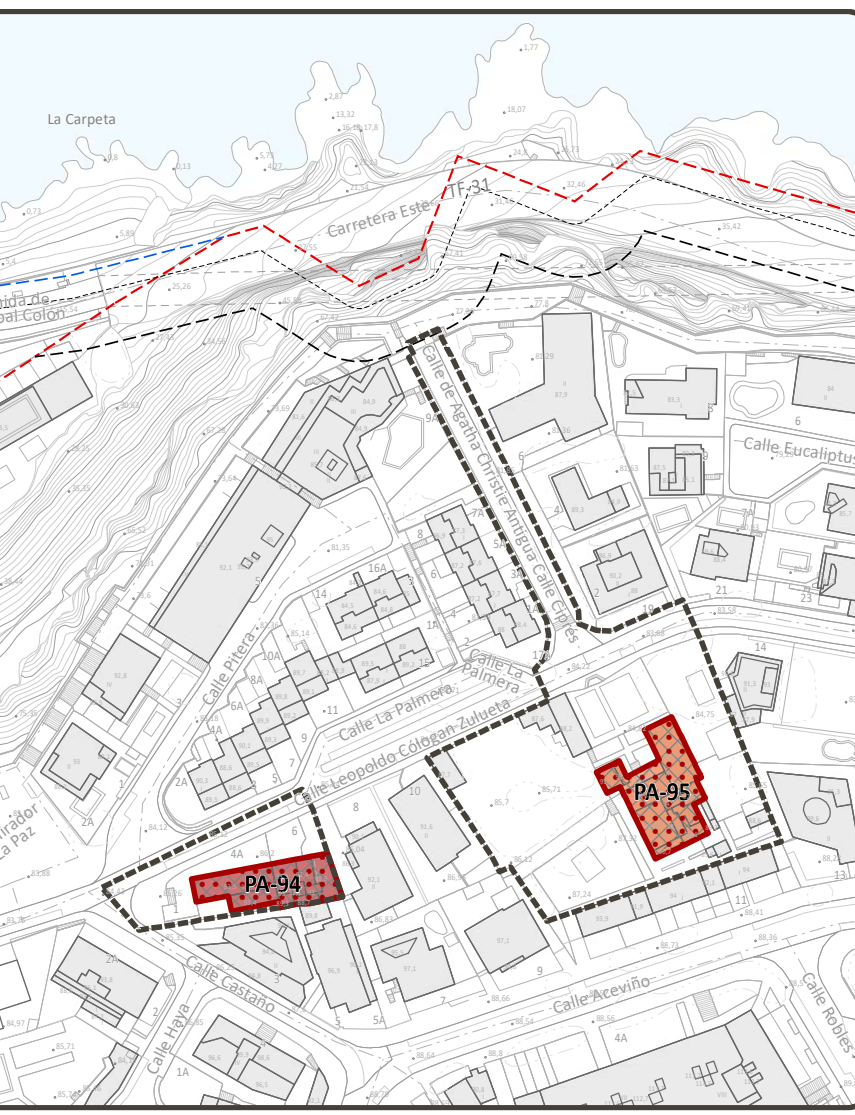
La Carpeta

Carretera Este TF-31

Avenida de Cristóbal Colón

Calle de Agatha Christie Antigua Calle Cipreses

Calle Eucaliptus

Calle Pitera

Calle La Palmera

Calle La Palmera

Calle Leopoldo Cólogan Zulueta

Mirador La Paz

Calle Castaño

Calle Haya

Calle Aceviño

Calle Robles

PA-94

PA-95

1,77
18,07
2,87
13,32
17,8
24,9
32,46
35,42
31,56
0,73
5,89
0,13
5,78
4,27
21,54
25,26
45,55
27,8
36,25
35,45
64,52
66,31
72,6
74,05
75,35
84,12
83,88
81,35
85,14
83,36
83,53
83,88
84,75
85,7
85,71
86,96
86,12
87,24
88,41
88,73
88,36
88,66
88,54
88,56
88,64
88,8
85,71
84,97
86,65
86,83
85,35

6
9A
6
4
2
19
21
23
14
13
11
9
7
5
5A
3
4A
1A
2A
8
10
6
4A
7A
5A
3A
1A
1
2
4
6
8
16A
14
12
10A
8A
6A
4A
2A
3
5
7
9
11
15
17
2A
1
3
7
9